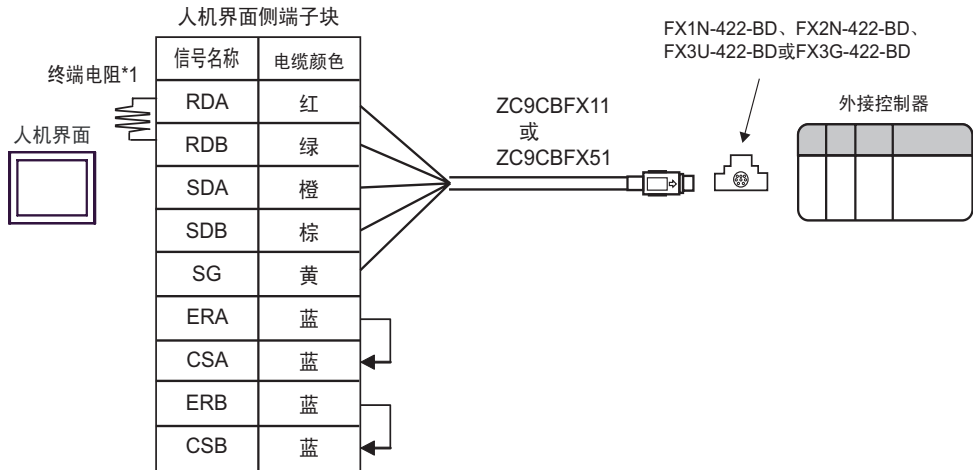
人机界面侧端子块

| 信号名称 | 电缆颜色 |
|---|---|
| RDA | 红 |
| RDB | 绿 |
| SDA | 橙 |
| SDB | 棕 |
| SG | 黄 |
| ERA | 蓝 |
| CSA | 蓝 |
| ERB | 蓝 |
| CSB | 蓝 |

终端电阻*1

人机界面

ZC9CBFX11
或
ZC9CBFX51

FX1N-422-BD、FX2N-422-BD、FX3U-422-BD或FX3G-422-BD

外接控制器